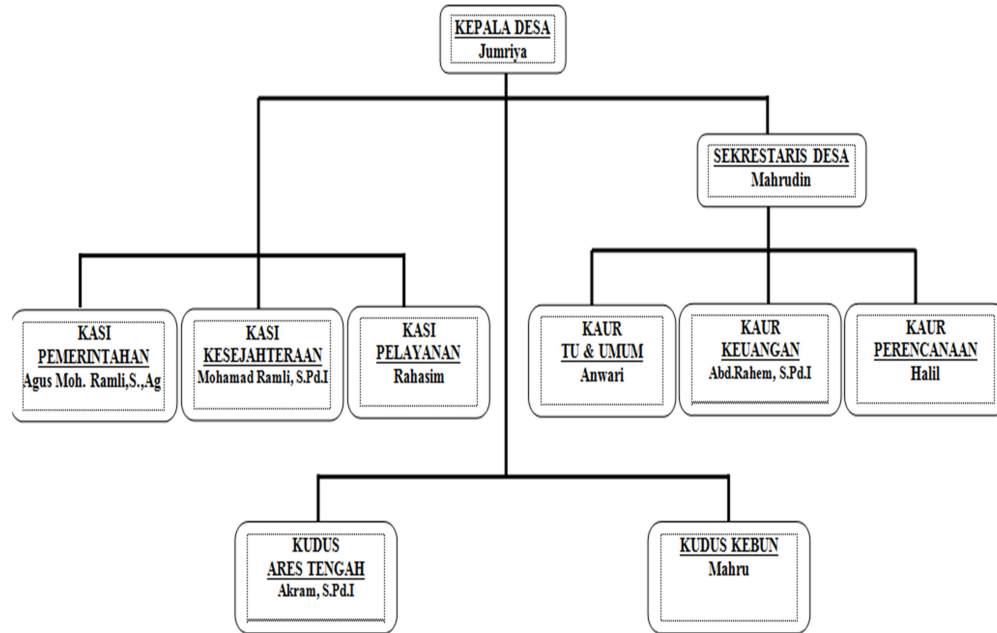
KEPALA DESA
Jumriya

SEKRESTARIS DESA
Mahrudin

KASI
PEMERINTAHAN
Agus Moh. Ramli,S.,Ag

KASI
KESEJAHTERAAN
Mohamad Ramli, S.Pd.I

KASI
PELAYANAN
Rahasim

KAUR
TU & UMUM
Anwari

KAUR
KEUANGAN
Abd.Rahem, S.Pd.I

KAUR
PERENCANAAN
Halil

KUDUS
ARES TENGAH
Akram, S.Pd.I

KUDUS KEBUN
Mahru